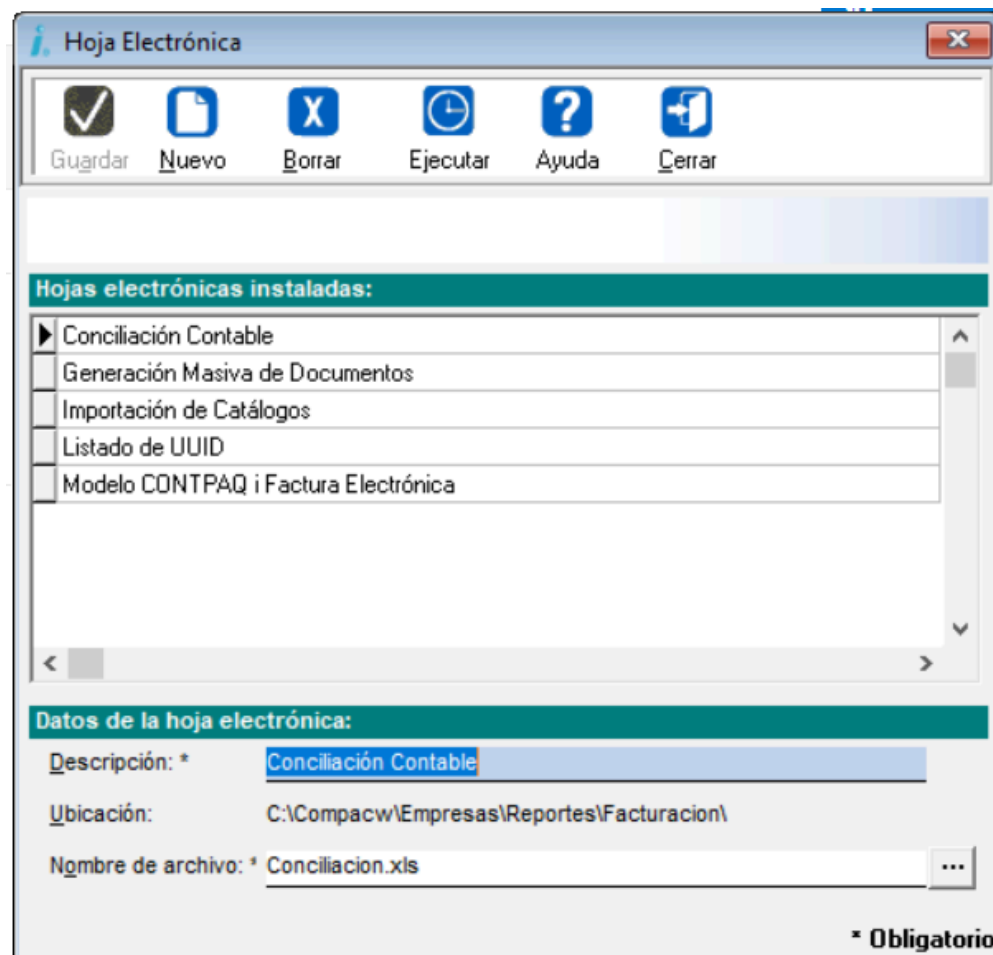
Hoja Electrónica

Guardar
Nuevo
Borrar
Ejecutar
Ayuda
Cerrar

Hojas electrónicas instaladas:

Conciliación Contable
Generación Masiva de Documentos
Importación de Catálogos
Listado de UUID
Modelo CONTPAQ i Factura Electrónica

Datos de la hoja electrónica:

Descripción: * Conciliación Contable

Ubicación: C:\Compacw\Empresas\Reportes\Facturacion\

Nombre de archivo: * Conciliacion.xls ...

* Obligatorio